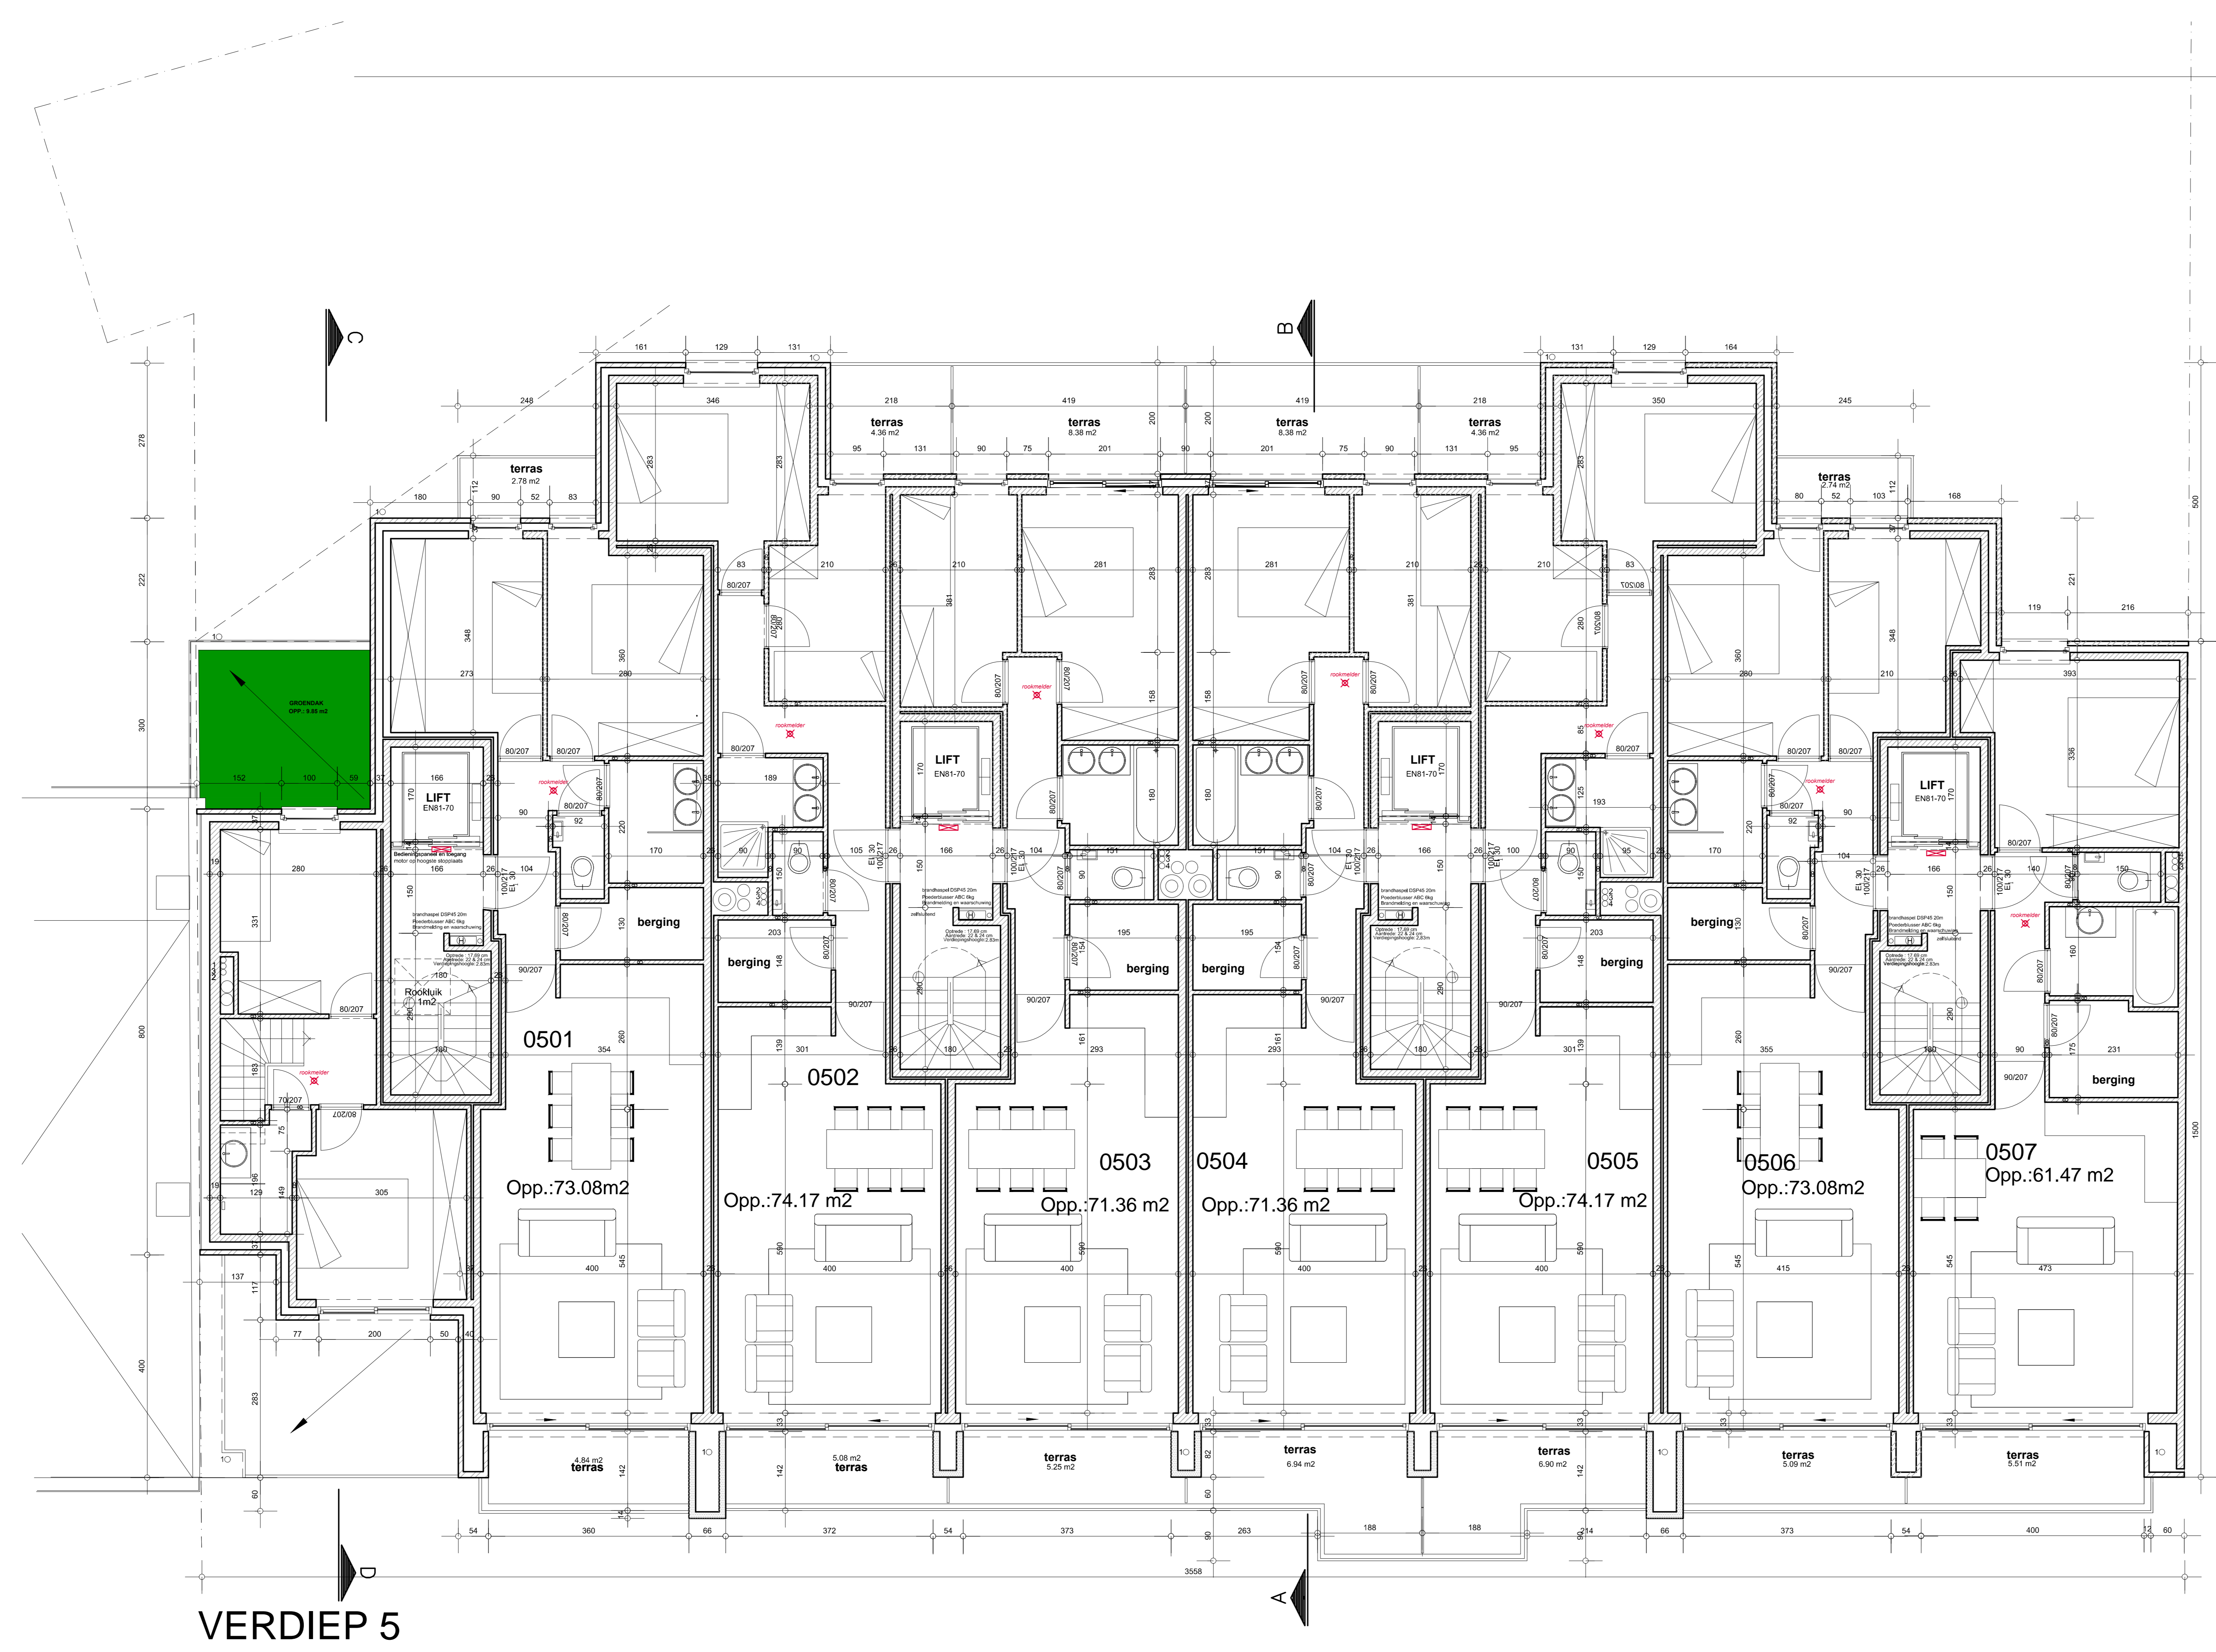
C
B
terras
4.36 m2
terras
8.38 m2
terras
8.38 m2
terras
4.36 m2
terras
2.78 m2
terras
2.74 m2
GROENDAK
OPP.: 8.88 m2
LIFT
EN81-70
LIFT
EN81-70
LIFT
EN81-70
LIFT
EN81-70
rookmelder
Rookluik
1m2
berging
berging
berging
berging
berging
berging
berging
0501
Opp.:73.08m2
0502
Opp.:74.17 m2
0503
Opp.:71.36 m2
0504
Opp.:71.36 m2
0505
Opp.:74.17 m2
0506
Opp.:73.08m2
0507
Opp.:61.47 m2
4.84 m2
terras
5.08 m2
terras
terras
5.25 m2
terras
6.94 m2
terras
6.90 m2
terras
5.09 m2
terras
5.51 m2
3558
D
A
VERDIEP 5